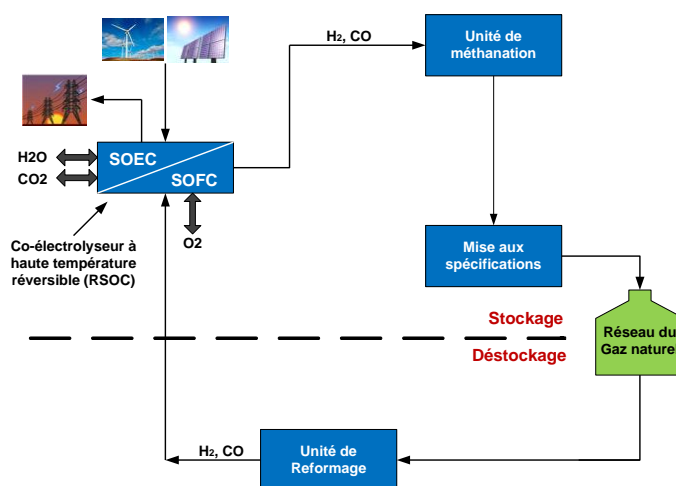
H2, CO

Unité de méthanation

H2O

CO2

SOEC

SOFC

O2

Co-électrolyseur à haute température réversible (RSOC)

Mise aux spécifications

Stockage

Déstockage

Réseau du Gaz naturel

H2, CO

Unité de Reformage